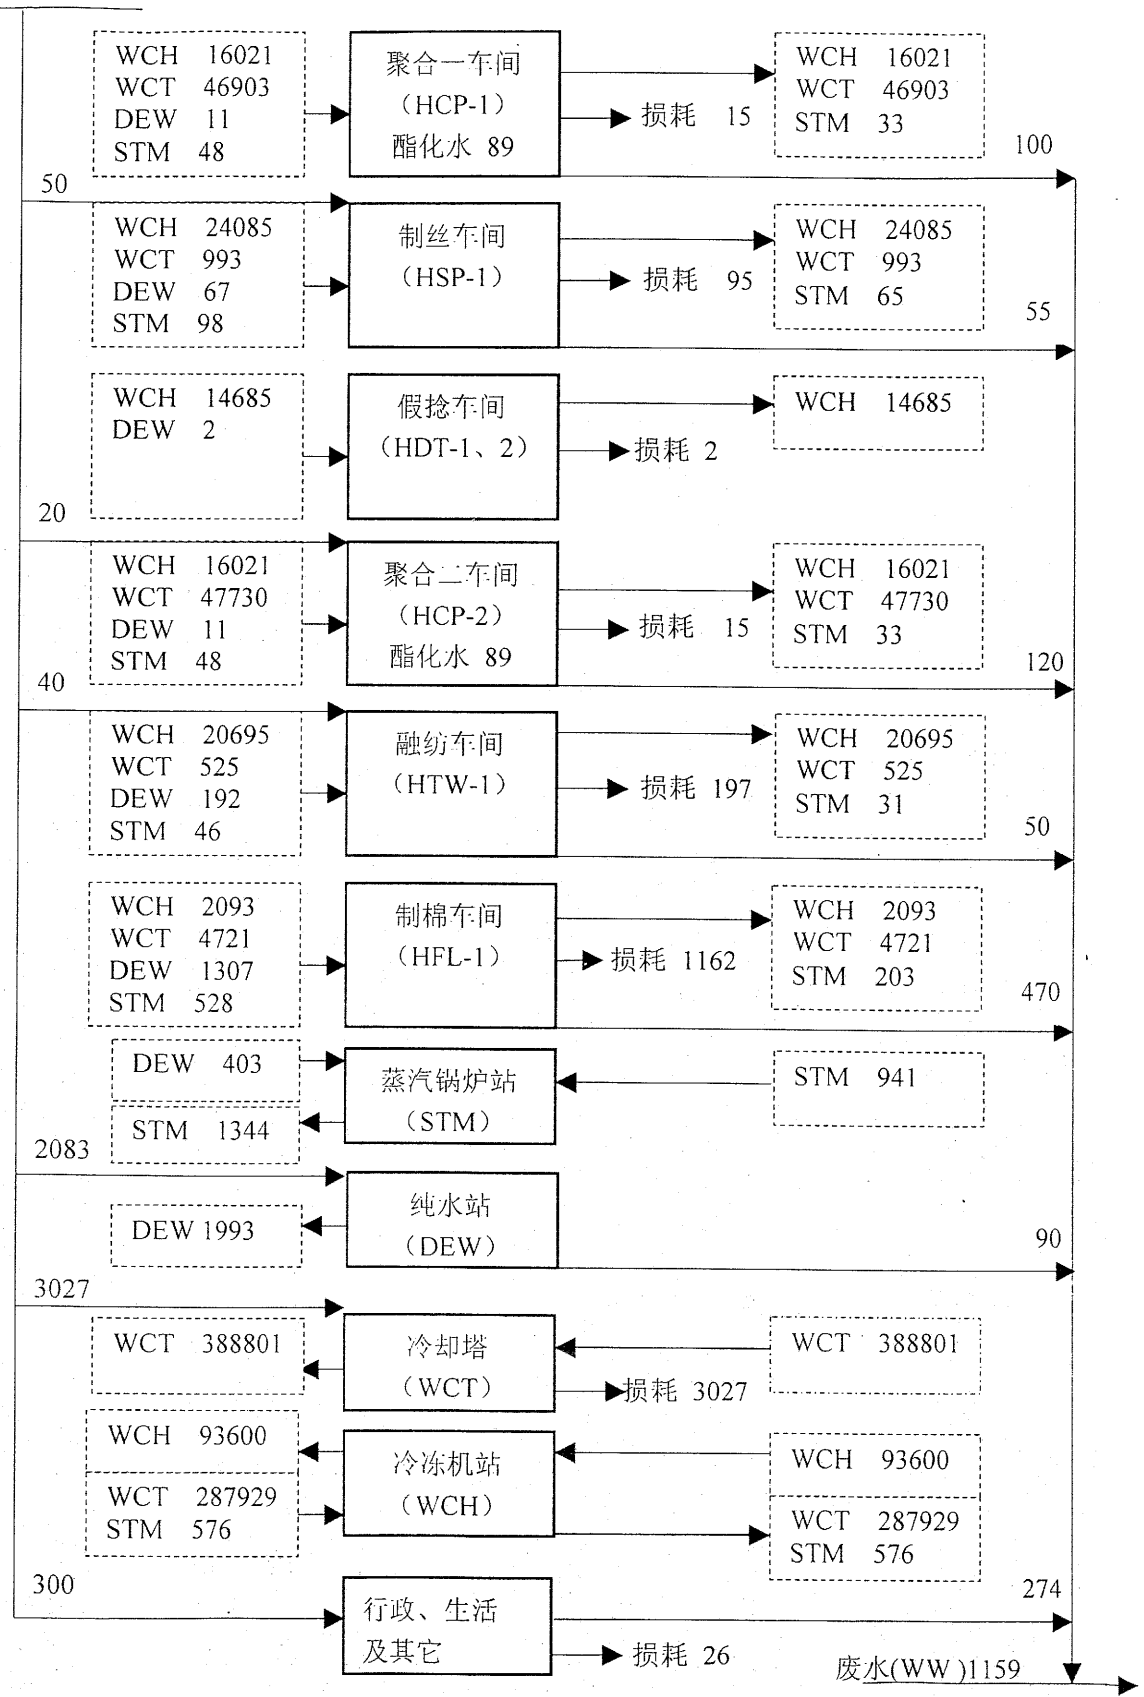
WCH 16021
WCT 46903
DEW 11
STM 48

聚合一车间
(HCP-1)
酯化水 89

损耗 15

WCH 16021
WCT 46903
STM 33

100

50

WCH 24085
WCT 993
DEW 67
STM 98

制丝车间
(HSP-1)

损耗 95

WCH 24085
WCT 993
STM 65

55

WCH 14685
DEW 2

假捻车间
(HDT-1、2)

损耗 2

WCH 14685

20

WCH 16021
WCT 47730
DEW 11
STM 48

聚合二车间
(HCP-2)
酯化水 89

损耗 15

WCH 16021
WCT 47730
STM 33

120

40

WCH 20695
WCT 525
DEW 192
STM 46

融纺车间
(HTW-1)

损耗 197

WCH 20695
WCT 525
STM 31

50

WCH 2093
WCT 4721
DEW 1307
STM 528

制棉车间
(HFL-1)

损耗 1162

WCH 2093
WCT 4721
STM 203

470

DEW 403

STM 1344

蒸汽锅炉站
(STM)

STM 941

2083

纯水站
(DEW)

DEW 1993

90

3027

WCT 388801

冷却塔
(WCT)

损耗 3027

WCT 388801

WCH 93600

WCT 287929
STM 576

冷冻机站
(WCH)

WCH 93600

WCT 287929
STM 576

300

行政、生活
及其它

损耗 26

274

废水(WW)1159